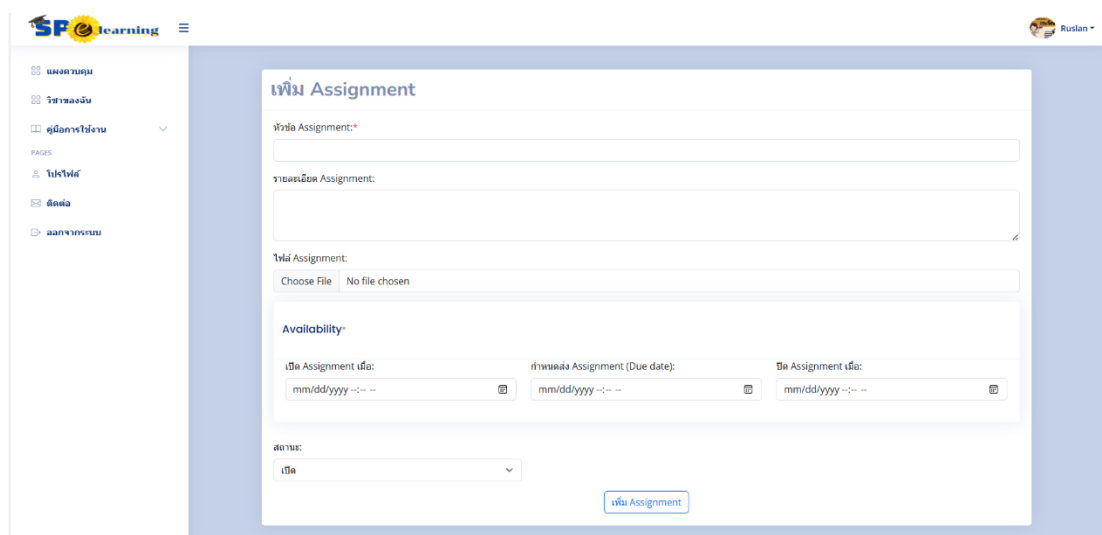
SP learning ≡

Ruslan

แผงควบคุม
วิชาของฉัน
คู่มือการใช้งาน
PAGES
โปรไฟล์
ติดต่อ
ออกจากระบบ

เพิ่ม Assignment

หัวข้อ Assignment:*

รายละเอียด Assignment:

ไฟล์ Assignment:
Choose File No file chosen

Availability*

เปิด Assignment เมื่อ:
mm/dd/yyyy --:-- --

กำหนดส่ง Assignment (Due date):
mm/dd/yyyy --:-- --

ปิด Assignment เมื่อ:
mm/dd/yyyy --:-- --

สถานะ:
เปิด

เพิ่ม Assignment